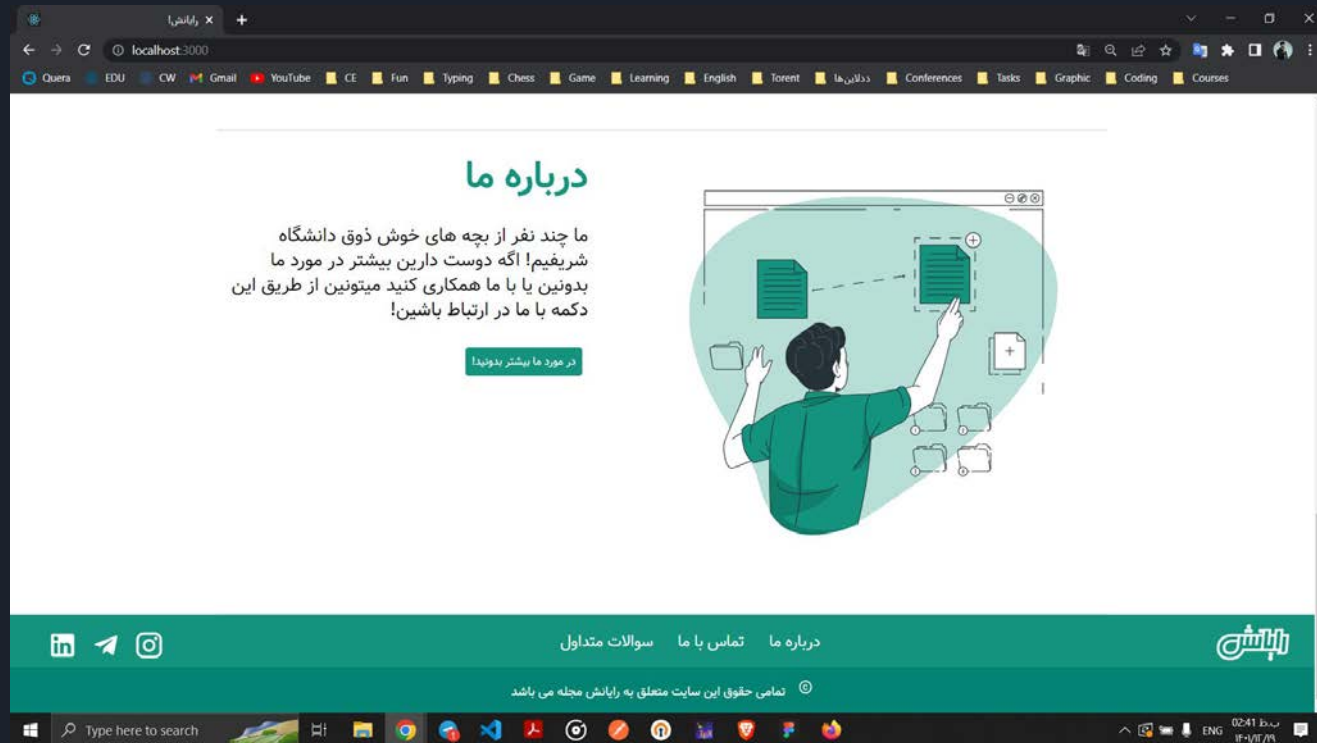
رایانش| ×
localhost:3000
Quera EDU CW Gmail YouTube CE Fun Typing Chess Game Learning English Torent ددلاین‌ها Conferences Tasks Graphic Coding Courses

درباره ما

ما چند نفر از بچه های خوش ذوق دانشگاه شریفیم! اگه دوست دارین بیشتر در مورد ما بدونین یا با ما همکاری کنید میتونین از طریق این دکمه با ما در ارتباط باشین!

در مورد ما بیشتر بدونید!

درباره ما تماس با ما سوالات متداول

رایانش

© تمامی حقوق این سایت متعلق به رایانش مجله می باشد

Type here to search
ENG 02:41 ب.ظ ۱۴۰۱/۱۲/۱۹